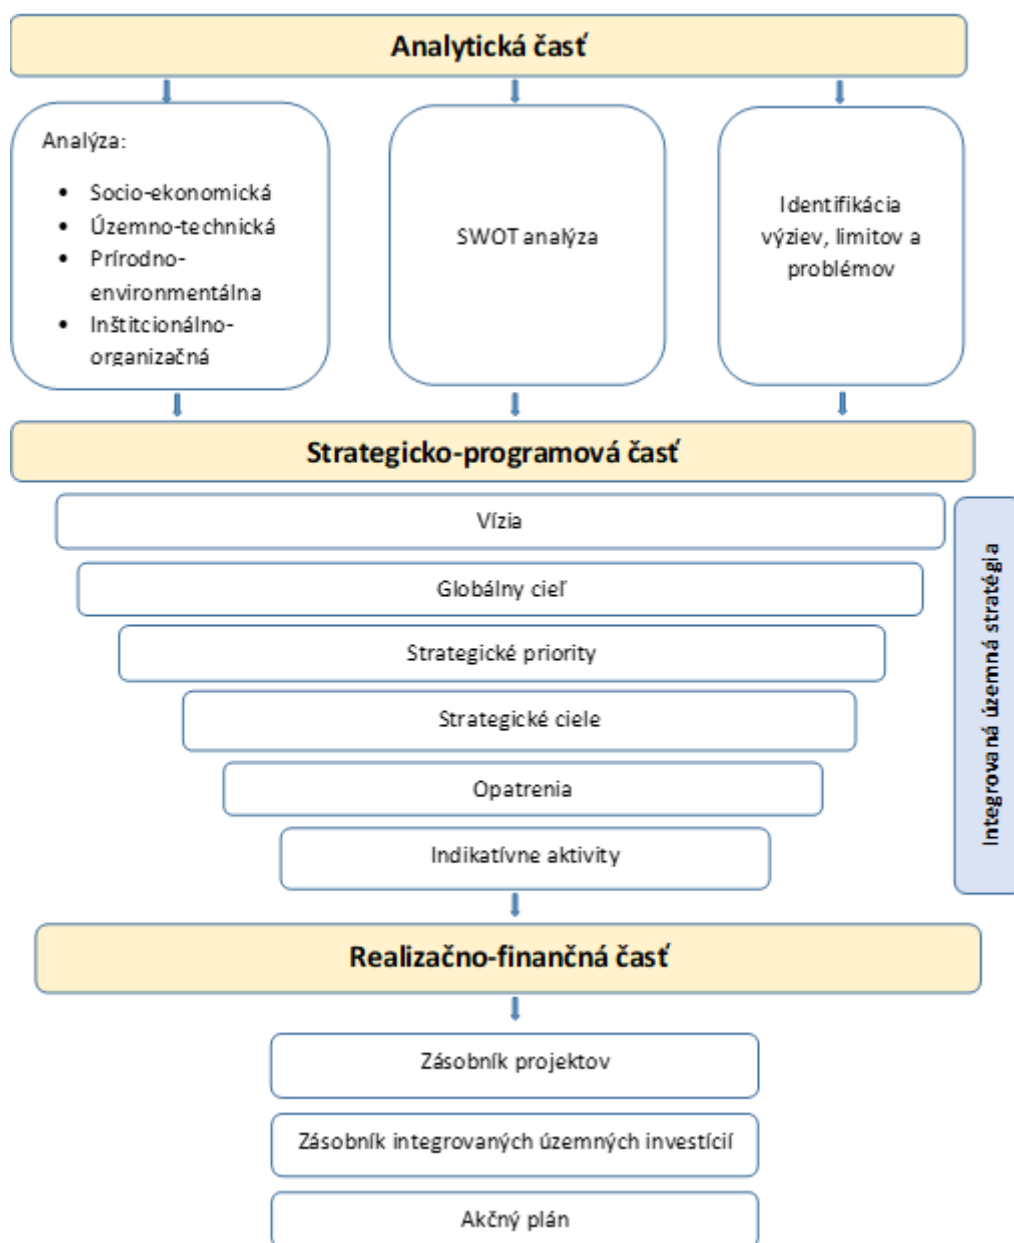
Analytická časť

Analýza:

- Socio-ekonomická
- Územno-technická
- Prírodno-environmentálna
- Inštitcionálno-organizačná

SWOT analýza

Identifikácia výziev, limitov a problémov

Strategicko-programová časť

Vízia

Globálny cieľ

Strategické priority

Strategické ciele

Opatrenia

Indikatívne aktivity

Integrovaná územná stratégia

Realizačno-finančná časť

Zásobník projektov

Zásobník integrovaných územných investícií

Akčný plán